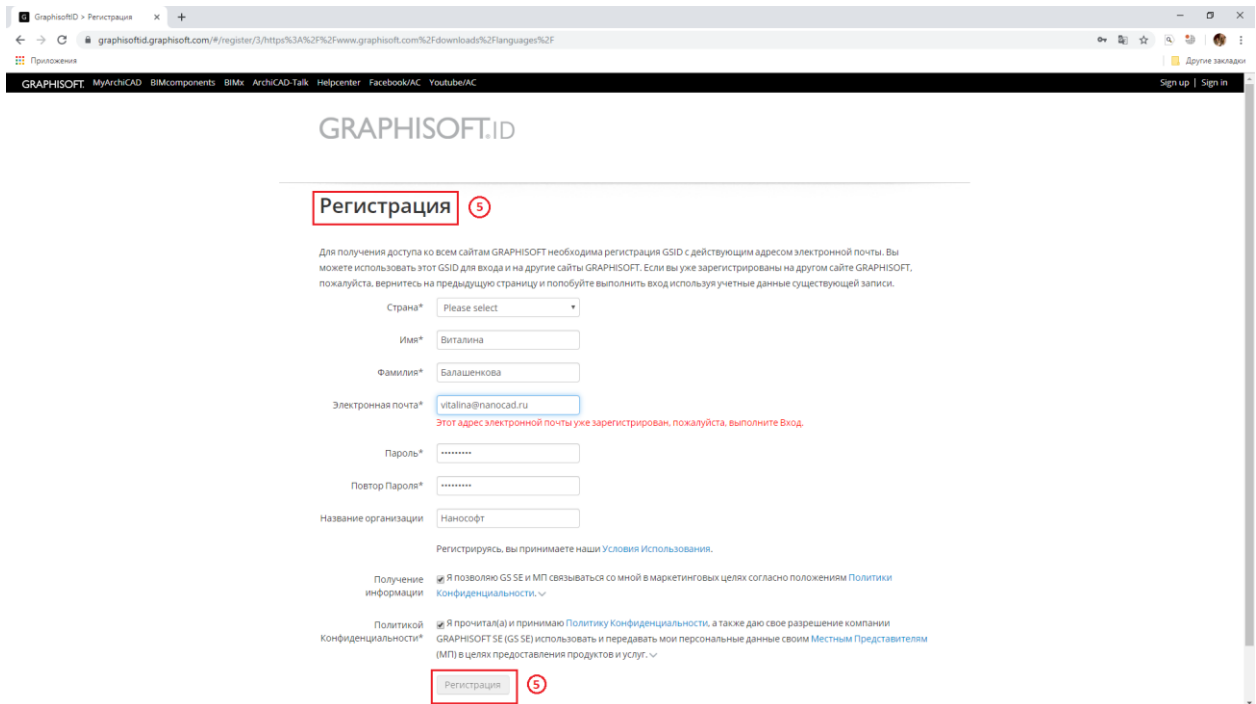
GraphisoftID > Регистрация
graphisoftid.graphisoft.com/#/register/3/https%3A%2F%2Fwww.graphisoft.com%2Fdownloads%2Flanguages%2F
Приложения
Другие закладки

GRAPHISOFT. MyArchiCAD BIMcomponents BIMx ArchiCAD-Talk Helpcenter Facebook/AC Youtube/AC
Sign up | Sign in

GRAPHISOFT.ID

Регистрация 5

Для получения доступа ко всем сайтам GRAPHISOFT необходима регистрация GSID с действующим адресом электронной почты. Вы можете использовать этот GSID для входа и на другие сайты GRAPHISOFT. Если вы уже зарегистрированы на другом сайте GRAPHISOFT, пожалуйста, вернитесь на предыдущую страницу и попобуйте выполнить вход используя учетные данные существующей записи.

Страна* Please select

Имя* Виталина

Фамилия* Балашенкова

Электронная почта* vitalina@nanocad.ru
Этот адрес электронной почты уже зарегистрирован, пожалуйста, выполните Вход.

Пароль* ••••••••••

Повтор Пароля* ••••••••••

Название организации Нанософт

Регистрирусь, вы принимаете наши Условия Использования.

Получение информации Я позволяю GS SE и МП связываться со мной в маркетинговых целях согласно положениям Политики Конфиденциальности.

Политикой Конфиденциальности* Я прочитал(а) и принимаю Политику Конфиденциальности, а также даю свое разрешение компании GRAPHISOFT SE (GS SE) использовать и передавать мои персональные данные своим Местным Представителям (МП) в целях предоставления продуктов и услуг.

Регистрация 5